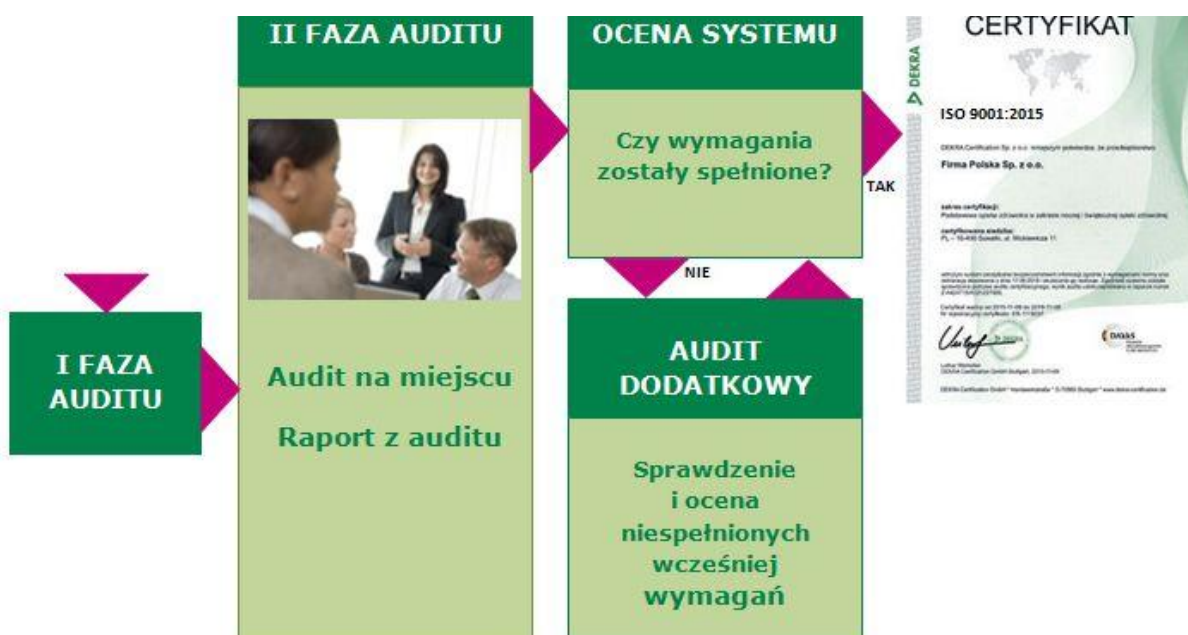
II FAZA AUDITU

OCENA SYSTEMU

CERTYFIKAT

DEKRA

ISO 9001:2015

DEKRA Certification Sp. z o.o. niniejszym potwierdza, że przedsiębiorstwo

Firma Polska Sp. z o.o.

zakres certyfikacji:
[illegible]

certyfikowana siedziba:
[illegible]

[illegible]

Czy wymagania zostały spełnione?

TAK

NIE

I FAZA AUDITU

Audit na miejscu

Raport z auditu

AUDIT DODATKOWY

Sprawdzenie i ocena niespełnionych wcześniej wymagań

DAkkS

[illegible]